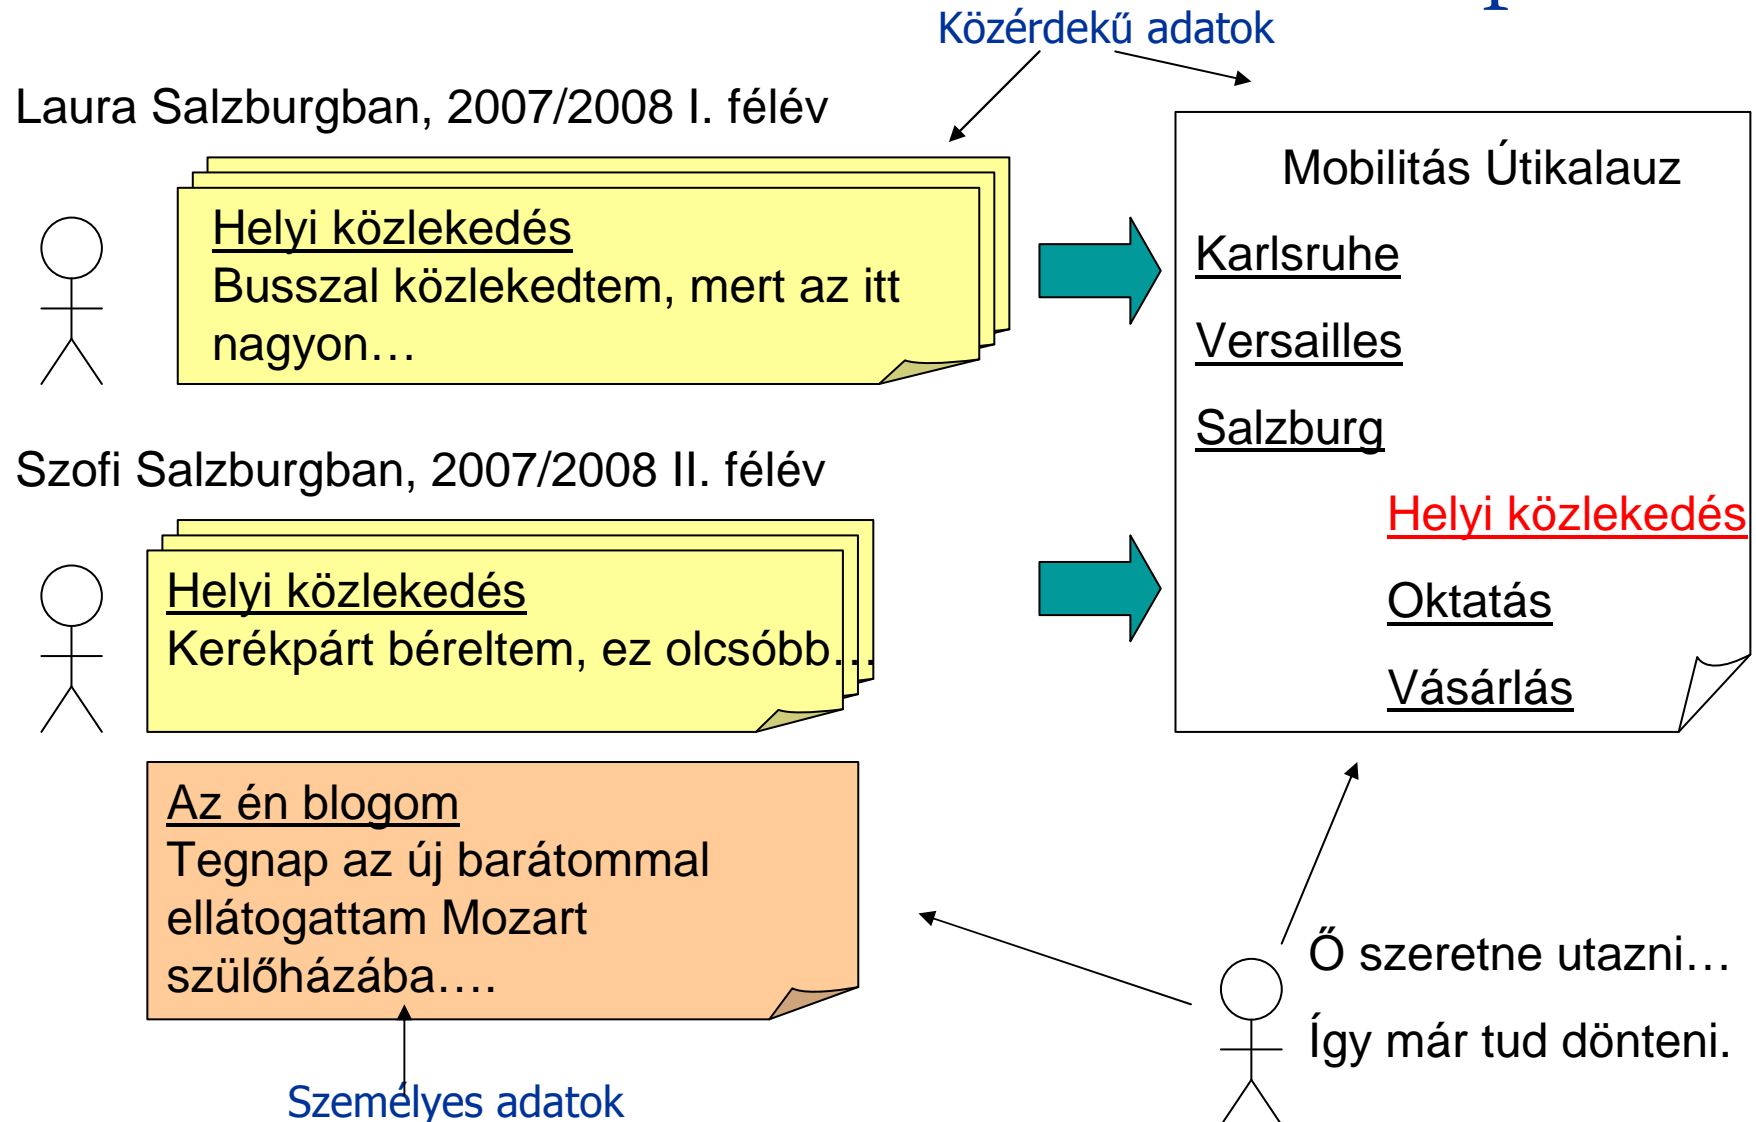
Közérdekű adatok

Laura Salzburgban, 2007/2008 I. félév

Helyi közlekedés
Busszal közlekedtem, mert az itt nagyon…

Szofi Salzburgban, 2007/2008 II. félév

Helyi közlekedés
Kerékpárt béreltem, ez olcsóbb…

Az én blogom
Tegnap az új barátommal ellátogattam Mozart szülőházába….

Személyes adatok

Mobilitás Útikalauz
Karlsruhe
Versailles
Salzburg
Helyi közlekedés
Oktatás
Vásárlás

Ő szeretne utazni…
Így már tud dönteni.